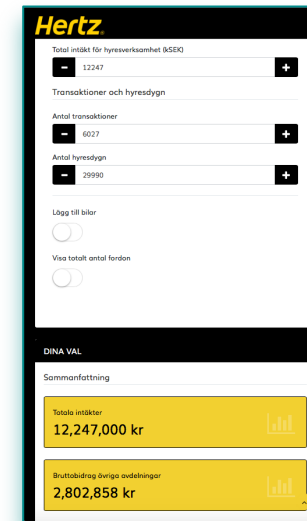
Hertz

Total intäkt för hyresverksamhet (kSEK)

−
12247
+

Transaktioner och hyresdygn

Antal transaktioner

−
6027
+

Antal hyresdygn

−
29990
+

Lägg till bilar

Visa totalt antal fordon

DINA VAL

Sammanfattning

Totala intäkter
12,247,000 kr

Bruttobidrag övriga avdelningar
2,802,858 kr